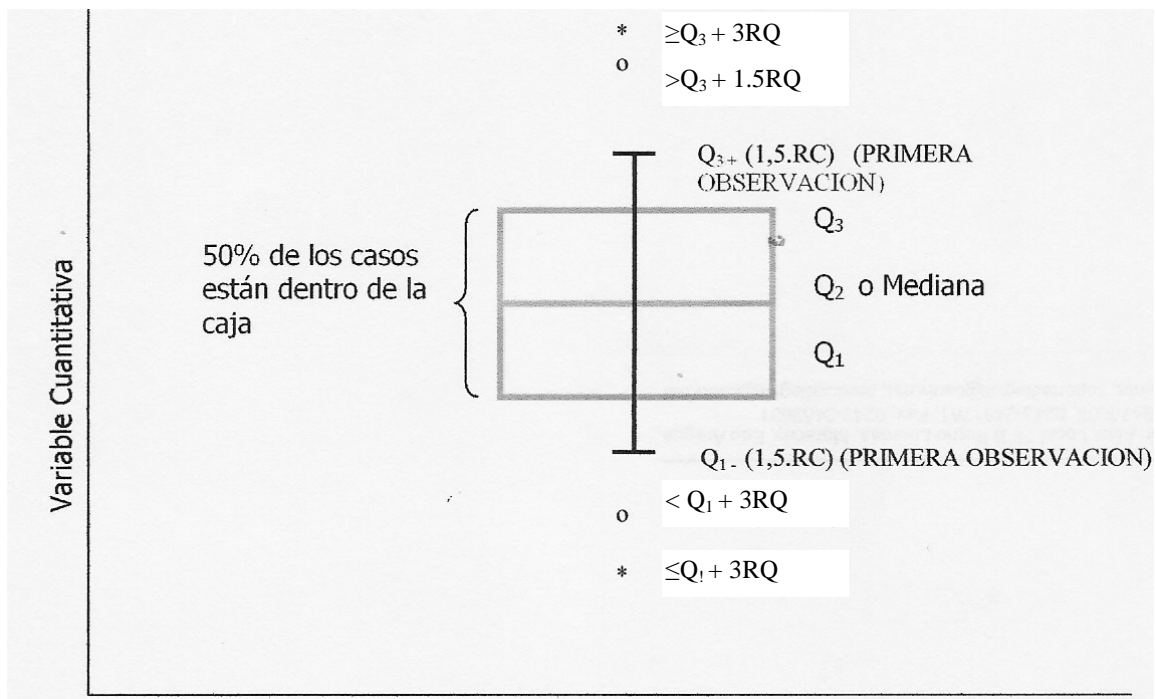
* $\geq Q_3 + 3RQ$

o $>Q_3 + 1.5RQ$

$Q_{3+}$ (1,5.RC) (PRIMERA OBSERVACION)

50% de los casos están dentro de la caja

$Q_3$

$Q_2$ o Mediana

$Q_1$

Variable Cuantitativa

$Q_{1-}$ (1,5.RC) (PRIMERA OBSERVACION)

o $< Q_1 + 3RQ$

* $\leq Q_1 + 3RQ$